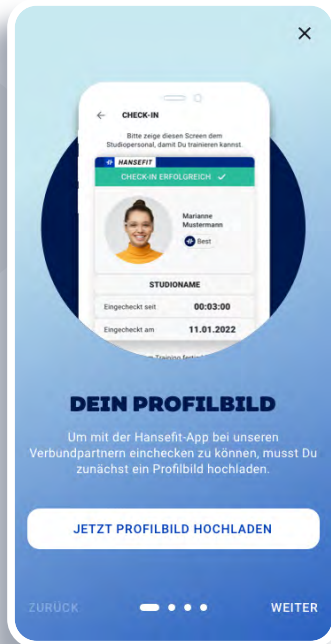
×

CHECK-IN

Bitte zeige diesen Screen dem Studiopersonal, damit Du trainieren kannst.

HANSEFIT

CHECK-IN ERFOLGREICH ✓

Marianne Mustermann

Best

STUDIONAME

| Eingecheckt seit | 00:03:00 |
|---|---|
| Eingecheckt am | 11.01.2022 |

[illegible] Training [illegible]

DEIN PROFILBILD

Um mit der Hansefit-App bei unseren Verbundpartnern einchecken zu können, musst Du zunächst ein Profilbild hochladen.

JETZT PROFILBILD HOCHLADEN

ZURÜCK

WEITER